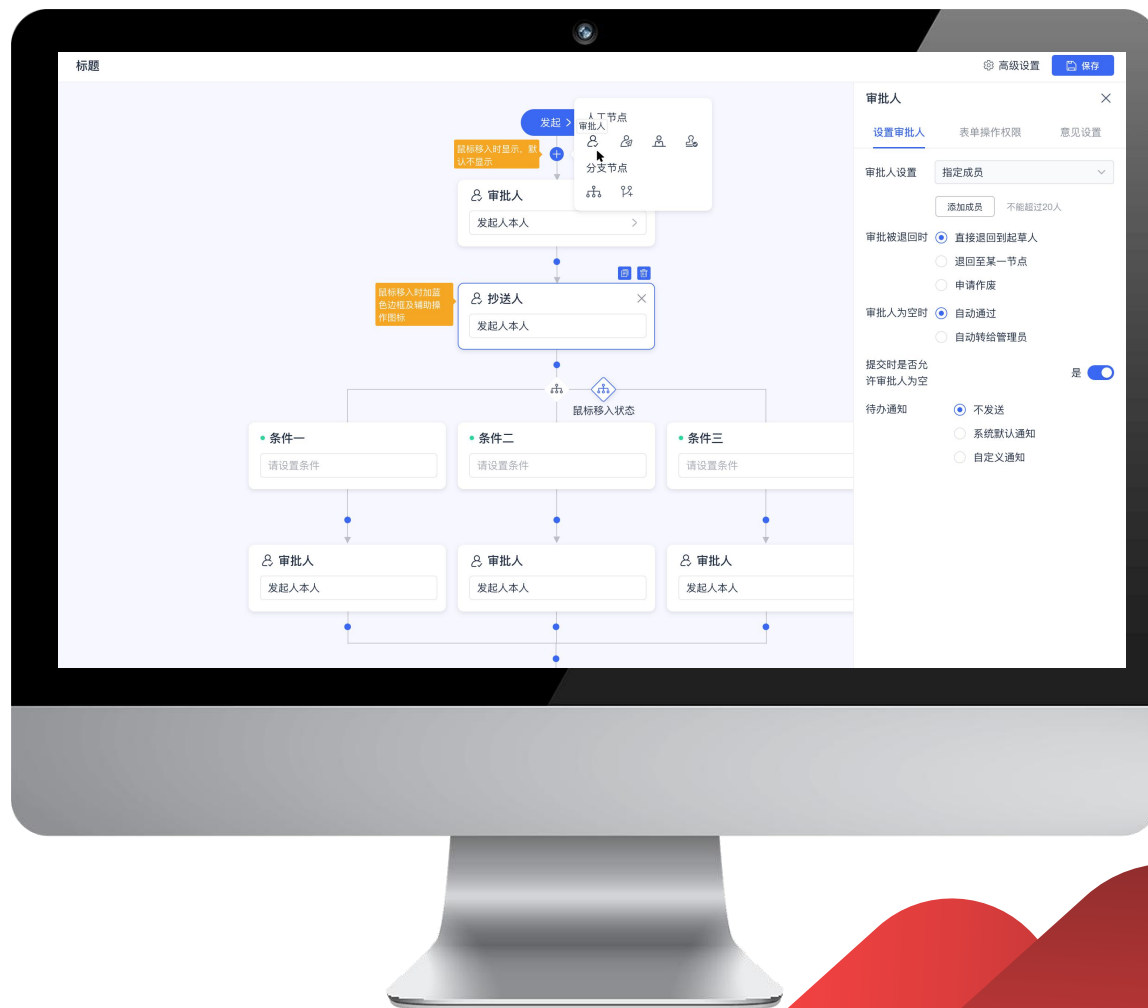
标题

高级设置 保存

发起

审批人
人工节点

分支节点

鼠标移入时显示、默认不显示

审批人
发起人本人

鼠标移入时加蓝色边框及辅助操作图标

抄送人
发起人本人

鼠标移入状态

条件一
请设置条件

条件二
请设置条件

条件三
请设置条件

审批人
发起人本人

审批人
发起人本人

审批人
发起人本人

审批人

设置审批人 表单操作权限 意见设置

审批人设置 指定成员

添加成员 不能超过20人

审批被退回时 直接退回到起草人
退回至某一节点
申请作废

审批人为空时 自动通过
自动转给管理员

提交时是否允许审批人为空 是

待办通知 不发送
系统默认通知
自定义通知